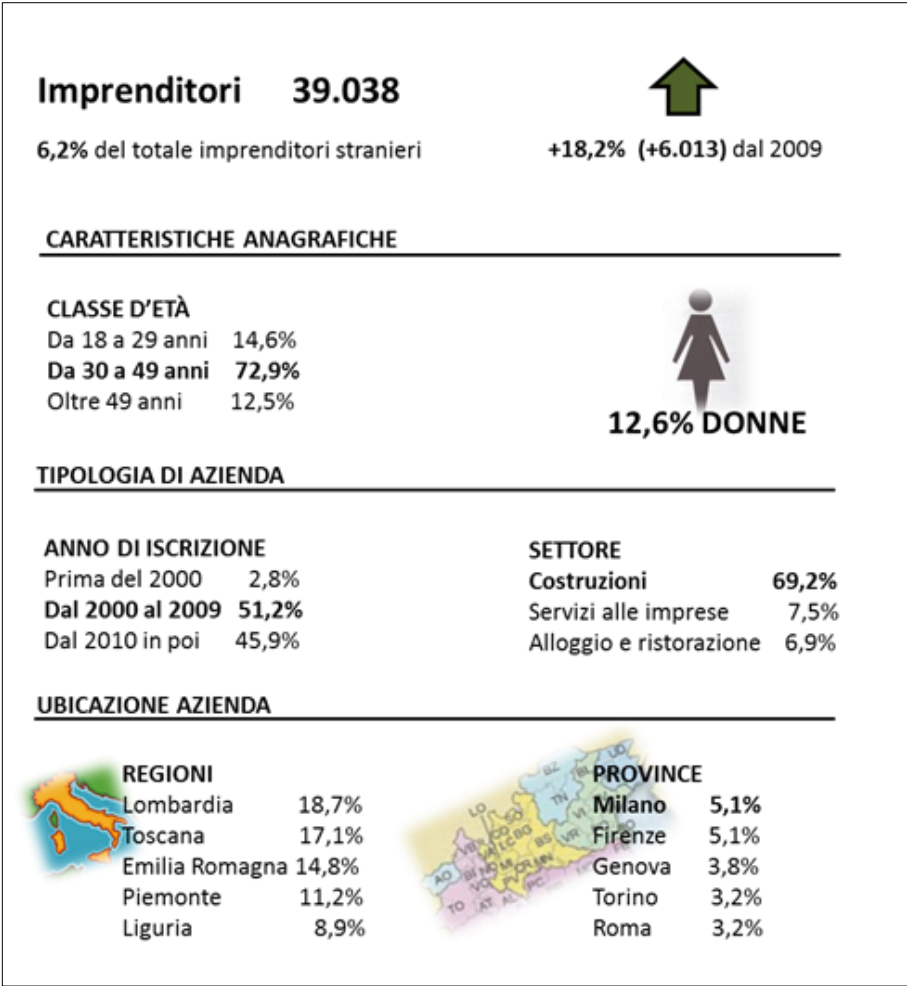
**Imprenditori 39.038**

**6,2%** del totale imprenditori stranieri

**+18,2% (+6.013)** dal 2009

CARATTERISTICHE ANAGRAFICHE

CLASSE D'ETÀ
Da 18 a 29 anni 14,6%
**Da 30 a 49 anni 72,9%**
Oltre 49 anni 12,5%

12,6% DONNE

TIPOLOGIA DI AZIENDA

ANNO DI ISCRIZIONE
Prima del 2000 2,8%
**Dal 2000 al 2009 51,2%**
Dal 2010 in poi 45,9%

SETTORE
**Costruzioni 69,2%**
Servizi alle imprese 7,5%
Alloggio e ristorazione 6,9%

UBICAZIONE AZIENDA

REGIONI
Lombardia 18,7%
Toscana 17,1%
Emilia Romagna 14,8%
Piemonte 11,2%
Liguria 8,9%

PROVINCE
**Milano 5,1%**
Firenze 5,1%
Genova 3,8%
Torino 3,2%
Roma 3,2%